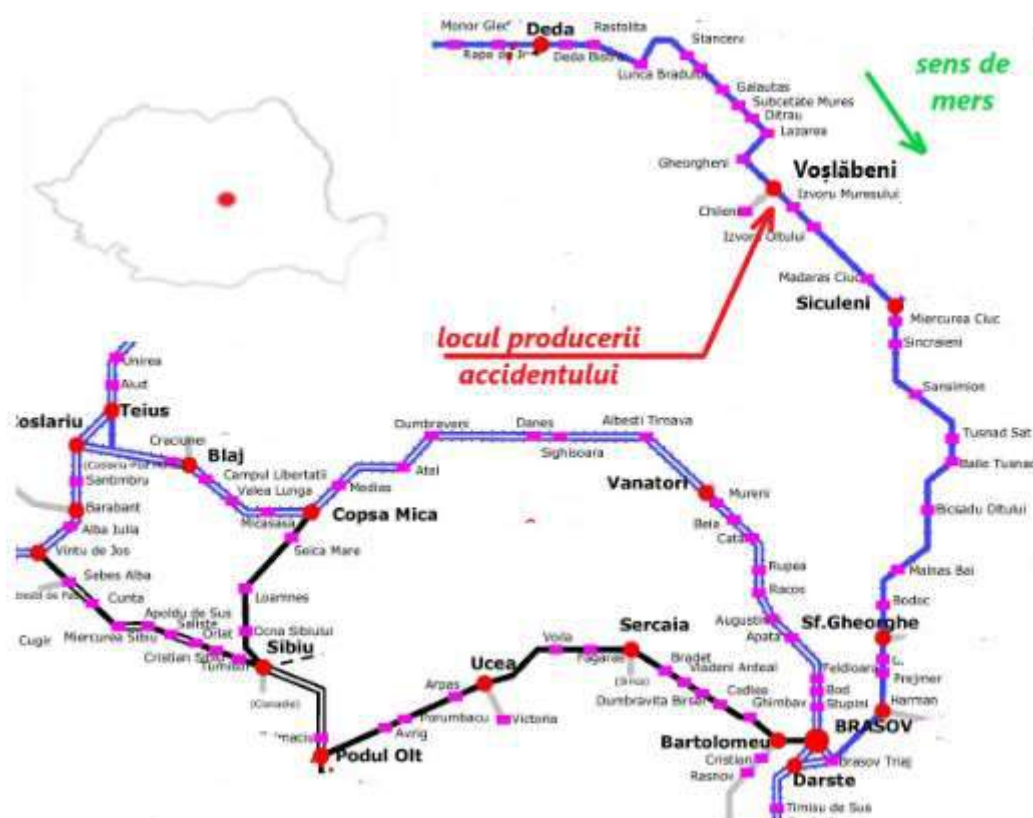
Monor Gled
Deda
Rastolita
Rape de Jr
Deda Bistra
Stanceni
Lunca Bradului
Galautas
Subcetate Mures
Ditrau
Lazarea
sens de mers
Gheorgheni
Voșlăbeni
Izvoru Muresului
Chileni
Izvoru Oltului
Madaras Ciuc
Siculeni
Miercurea Ciuc
Sincraieni
locul producerii accidentului
Unirea
Aiud
Teius
Coslariu
Craciunel
Blaj
Santimbru
Campul Libertatii
Valea Lunga
Barabant
Alba Iulia
Micasasa
Vintu de Jos
Sebes Alba
Cunta
Apoldu de Sus
Saliste
Orlat
Cugir
Miercurea Sibiu
Cristian Sibiu
Tumisor
Dumbraveni
Danes
Albesti Tirnava
Sighisoara
Atel
Medias
Copsa Mica
Seica Mare
Loamnes
Ocna Sibiului
Sibiu
(Cisnadie)
Talmaciu
Podul Olt
Avrig
Porumbacu
Arpas
Ucea
Victoria
Voila
Fagaras
Sercaia
Bradet
Vladeni Anteai
Codlea
Ghimbav
Dumbravita Birsei
Bartolomeu
Cristian
Rasnov
Vanatori
Mureni
Beia
Cata
Rupea
Racos
Augustin
Apata
Feldioara
Bod
Stupini
Sf.Gheorghe
BRASOV
Brasov Triaj
Darste
Timisu de Sus
Sansimion
Tusnad Sat
Baile Tusnad
Bicsadu Oltului
Malnas Bai
Bodoc
Prejmer
Harman